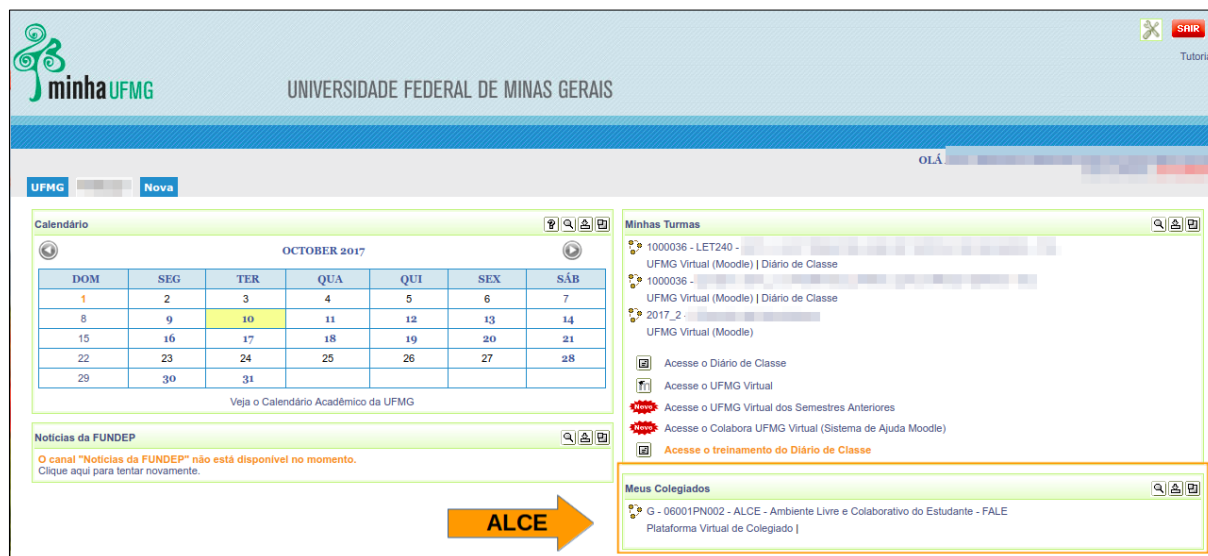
SAIR
Tutoria

minhaUFMG

UNIVERSIDADE FEDERAL DE MINAS GERAIS

OLÁ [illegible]

UFMG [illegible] Nova

Calendário

OCTOBER 2017

| DOM | SEG | TER | QUA | QUI | SEX | SÁB |
|---|---|---|---|---|---|---|
| 1 | 2 | 3 | 4 | 5 | 6 | 7 |
| 8 | 9 | 10 | 11 | 12 | 13 | 14 |
| 15 | 16 | 17 | 18 | 19 | 20 | 21 |
| 22 | 23 | 24 | 25 | 26 | 27 | 28 |
| 29 | 30 | 31 | | | | |

Veja o Calendário Acadêmico da UFMG

Notícias da FUNDEP

O canal "Notícias da FUNDEP" não está disponível no momento.
Clique aqui para tentar novamente.

Minhas Turmas

1000036 - LET240 - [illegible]
UFMG Virtual (Moodle) | Diário de Classe
1000036 - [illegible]
UFMG Virtual (Moodle) | Diário de Classe
2017_2 - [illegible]
UFMG Virtual (Moodle)

Acesse o Diário de Classe
Acesse o UFMG Virtual
Novo Acesse o UFMG Virtual dos Semestres Anteriores
Novo Acesse o Colabora UFMG Virtual (Sistema de Ajuda Moodle)
Acesse o treinamento do Diário de Classe

Meus Colegiados

G - 06001PN002 - ALCE - Ambiente Livre e Colaborativo do Estudante - FALE
Plataforma Virtual de Colegiado |

ALCE